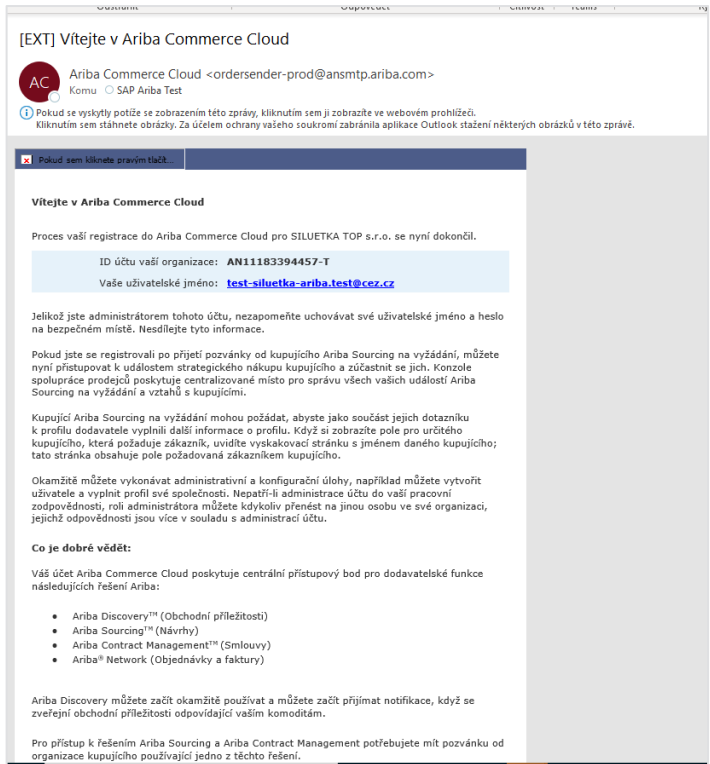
[EXT] Vítejte v Ariba Commerce Cloud

AC

Ariba Commerce Cloud <ordersender-prod@ansmtp.ariba.com>

Komu SAP Ariba Test

Pokud se vyskytly potíže se zobrazením této zprávy, klikněte sem a zobrazte ji ve webovém prohlížeči.
Kliknutím sem stáhnete obrázky. Za účelem ochrany vašeho soukromí zabránila aplikace Outlook stažení některých obrázků v této zprávě.

Pokud sem kliknete pravým tlačít...

Vítejte v Ariba Commerce Cloud

Proces vaší registrace do Ariba Commerce Cloud pro SILUETKA TOP s.r.o. se nyní dokončil.

| ID účtu vaší organizace: | AN11183394457-T |
|---|---|
| Vaše uživatelské jméno: | test-siluetka-ariba.test@cez.cz |

Jelikož jste administrátorem tohoto účtu, nezapomeňte uchovávat své uživatelské jméno a heslo na bezpečném místě. Nesdílejte tyto informace.

Pokud jste se registrovali po přijetí pozvánky od kupujícího Ariba Sourcing na vyžádání, můžete nyní přistupovat k událostem strategického nákupu kupujícího a zúčastnit se jich. Konzole spolupráce prodejců poskytuje centralizované místo pro správu všech vašich událostí Ariba Sourcing na vyžádání a vztahů s kupujícími.

Kupující Ariba Sourcing na vyžádání mohou požádat, abyste jako součást jejich dotazníku k profilu dodavatele vyplnili další informace o profilu. Když si zobrazíte pole pro určitého kupujícího, která požaduje zákazník, uvidíte vyskakovací stránku s jménem daného kupujícího; tato stránka obsahuje pole požadovaná zákazníkem kupujícího.

Okamžitě můžete vykonávat administrativní a konfigurační úlohy, například můžete vytvořit uživatele a vyplnit profil své společnosti. Nepatří-li administrace účtu do vaší pracovní zodpovědnosti, roli administrátora můžete kdykoliv přenést na jinou osobu ve své organizaci, jejíchž odpovědnosti jsou více v souladu s administrací účtu.

Co je dobré vědět:

Váš účet Ariba Commerce Cloud poskytuje centrální přístupový bod pro dodavatelské funkce následujících řešení Ariba:

- Ariba Discovery™ (Obchodní příležitosti)
- Ariba Sourcing™ (Návrhy)
- Ariba Contract Management™ (Smlouvy)
- Ariba® Network (Objednávky a faktury)

Ariba Discovery můžete začít okamžitě používat a můžete začít přijímat notifikace, když se zveřejní obchodní příležitosti odpovídající vaším komoditám.

Pro přístup k řešením Ariba Sourcing a Ariba Contract Management potřebujete mít pozvánku od organizace kupujícího používající jedno z těchto řešení.